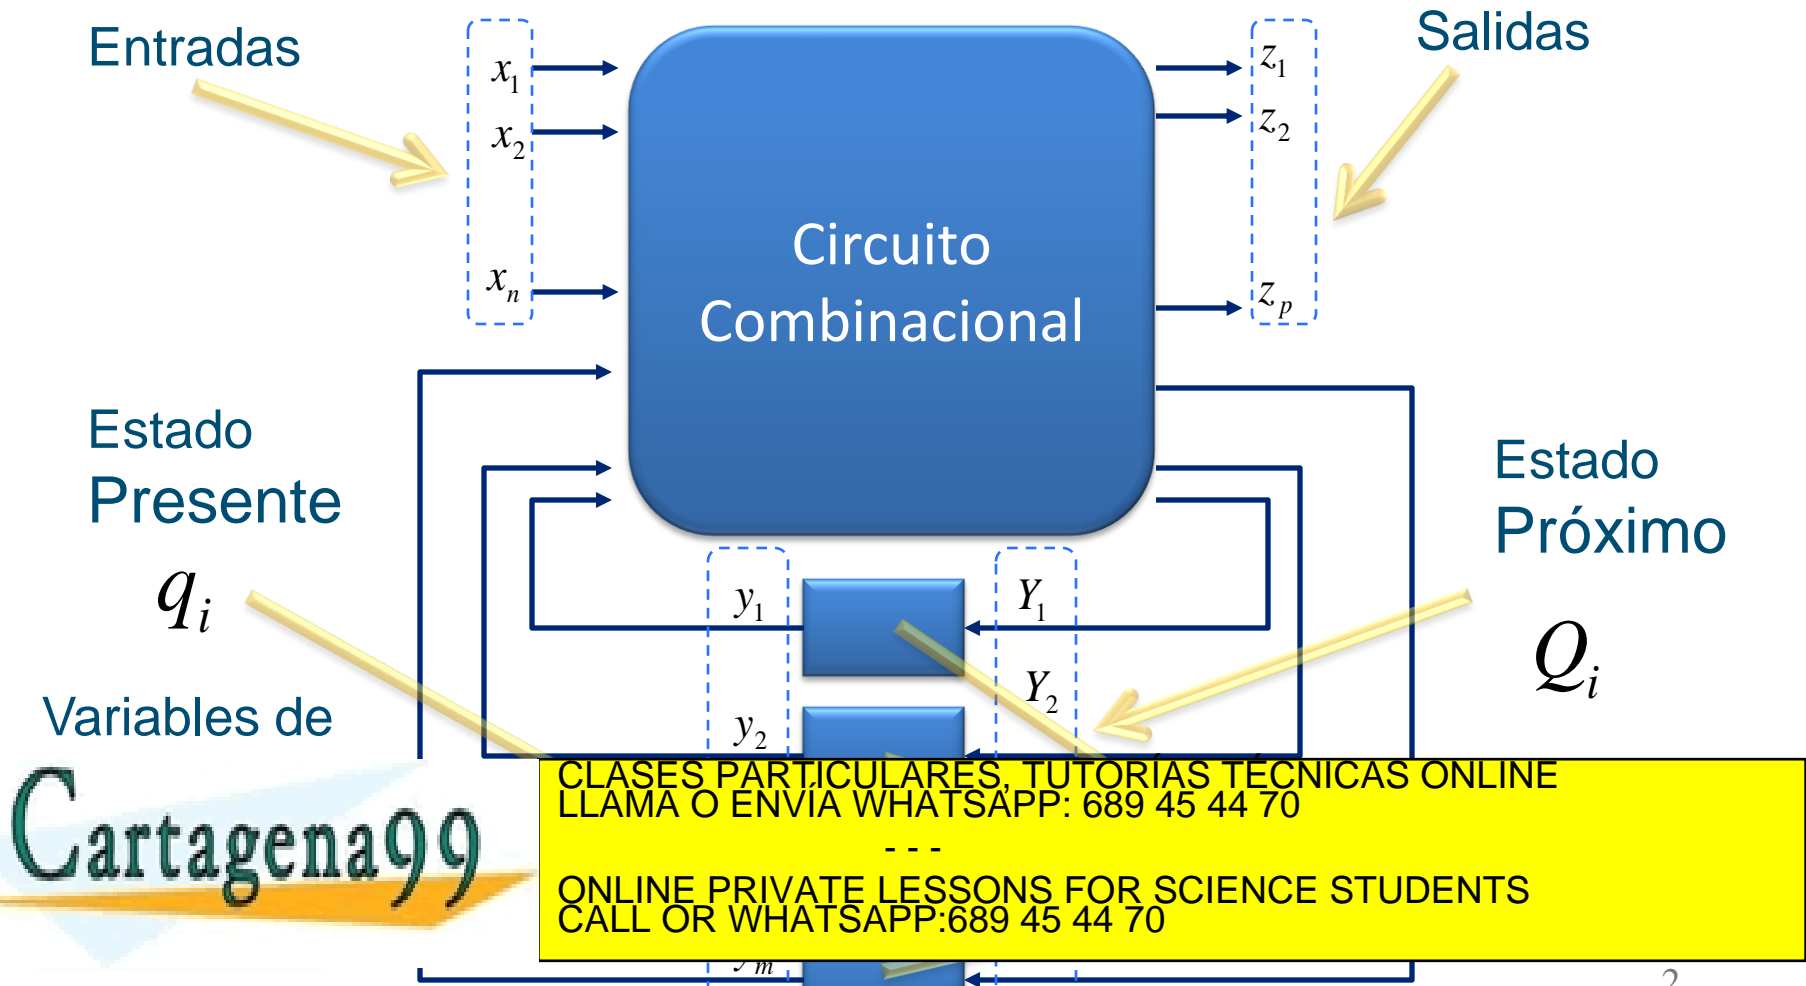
Entradas

$x_1$
$x_2$
$x_n$

Circuito Combinacional

$z_1$
$z_2$
$z_p$

Salidas

Estado Presente

$q_i$

Variables de

Estado Próximo

$Q_i$

$y_1$
$Y_1$
$y_2$
$Y_2$
$y_m$

Cartagena99

CLASES PARTICULARES, TUTORÍAS TÉCNICAS ONLINE
LLAMA O ENVÍA WHATSAPP: 689 45 44 70
- - -
ONLINE PRIVATE LESSONS FOR SCIENCE STUDENTS
CALL OR WHATSAPP:689 45 44 70

2